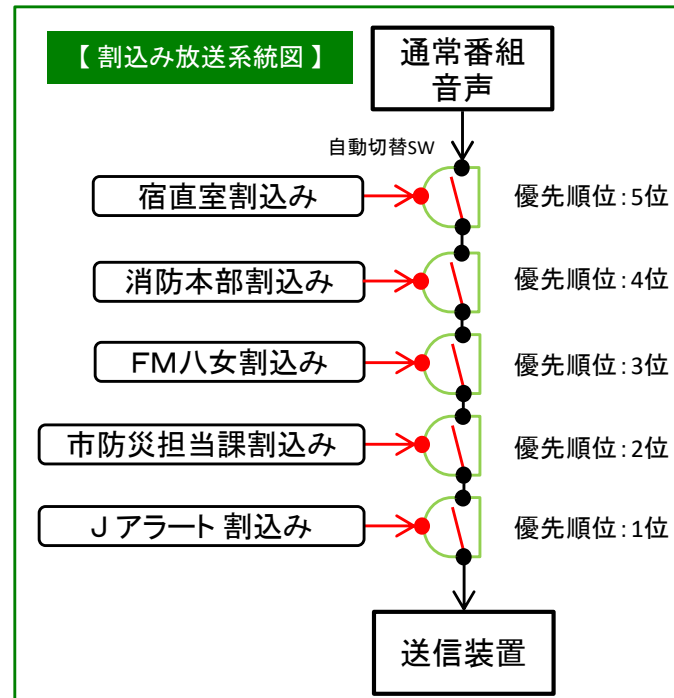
【 割込み放送系統図 】

通常番組
音声

自動切替SW

宿直室割込み

優先順位：5位

消防本部割込み

優先順位：4位

FM八女割込み

優先順位：3位

市防災担当課割込み

優先順位：2位

Ｊアラート 割込み

優先順位：1位

送信装置